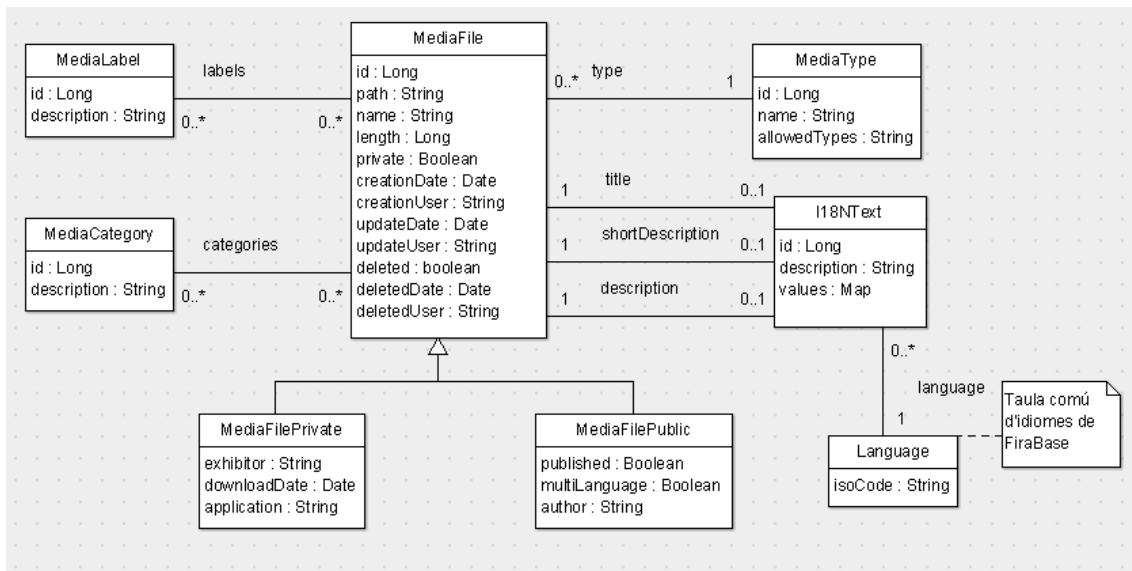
MediaLabel
id : Long
description : String

labels
0..*
0..*

MediaFile
id : Long
path : String
name : String
length : Long
private : Boolean
creationDate : Date
creationUser : String
updateDate : Date
updateUser : String
deleted : boolean
deletedDate : Date
deletedUser : String

0..*
type
1

MediaType
id : Long
name : String
allowedTypes : String

MediaCategory
id : Long
description : String

categories
0..*
0..*

1
title
0..1
1
shortDescription
0..1
1
description
0..1

I18NText
id : Long
description : String
values : Map

0..*
language
1

Taula comú d'idiomes de FiraBase

Language
isoCode : String

MediaFilePrivate
exhibitor : String
downloadDate : Date
application : String

MediaFilePublic
published : Boolean
multiLanguage : Boolean
author : String